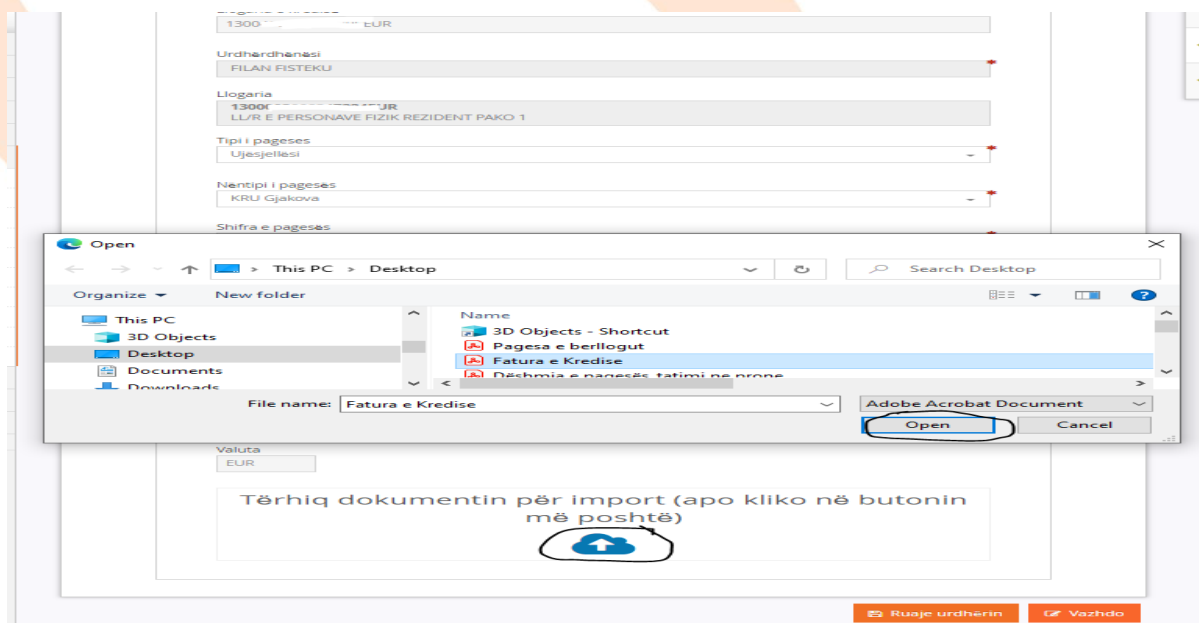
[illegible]
1300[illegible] EUR

Urdhërdhënësi
FILAN FISTEKU

Llogaria
1300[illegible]UR
LL/R E PERSONAVE FIZIK REZIDENT PAKO 1

Tipi i pageses
Ujesjellesi

Nentipi i pageses
KRU Gjakova

Shifra e pageses

Open

This PC > Desktop
Search Desktop

Organize New folder

This PC
3D Objects
Desktop
Documents
Downloads

Name
3D Objects - Shortcut
Pagesa e berllogut
Fatura e Kredise
Dëshmia e pagesës tatimi ne prone

File name: Fatura e Kredise
Adobe Acrobat Document
Open
Cancel

Valuta
EUR

Tërhiq dokumentin për import (apo kliko në butonin më poshtë)

Ruaje urdherin
Vazhdo